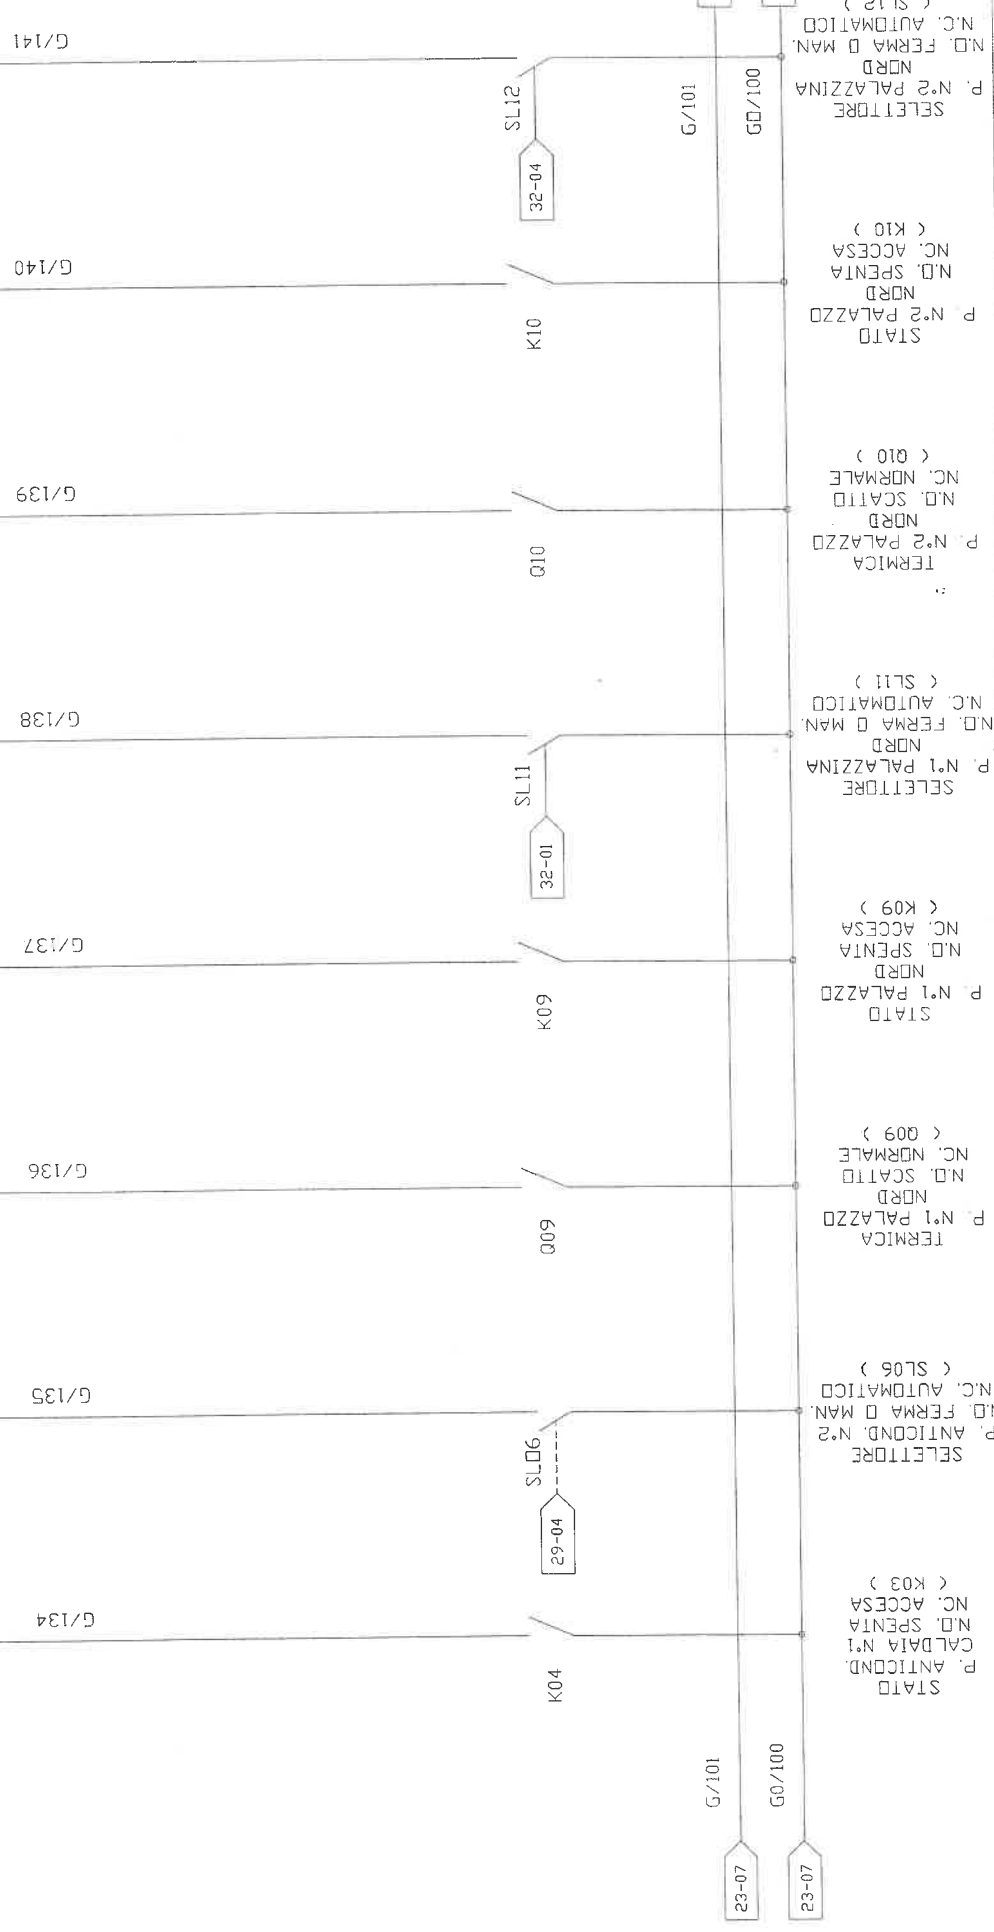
SELETTORE
P. N°2 PALAZZINA
NORD
N.O. FERMO O MAN.
N.C. AUTOMATICO
( SL12 )

STATO
P. N°2 PALAZZO
NORD
N.O. SPENTA
NC. ACCESA
( K10 )

TERMICA
P. N°2 PALAZZO
NORD
N.O. SCATTO
NC. NORMALE
( Q10 )

SELETTORE
P. N°1 PALAZZINA
NORD
N.O. FERMO O MAN.
N.C. AUTOMATICO
( SL11 )

STATO
P. N°1 PALAZZO
NORD
N.O. SPENTA
NC. ACCESA
( K09 )

TERMICA
P. N°1 PALAZZO
NORD
N.O. SCATTO
NC. NORMALE
( Q09 )

SELETTORE
P. ANTICOND. N°2
N.O. FERMO O MAN.
N.C. AUTOMATICO
( SL06 )

STATO
P. ANTICOND.
CALDAIA N°1
N.O. SPENTA
NC. ACCESA
( K03 )

G/141
SL12
32-04
G/101
GO/100
G/140
K10
G/139
Q10
G/138
SL11
32-01
G/137
K09
G/136
Q09
G/135
SL06
29-04
G/134
K04
G/101
GO/100
23-07
23-07